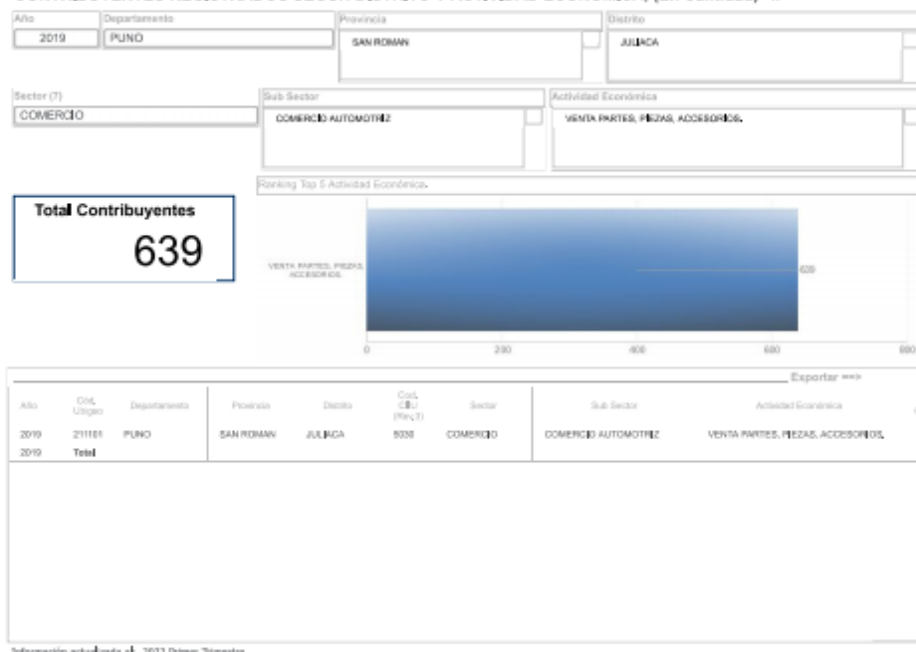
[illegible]

Año
2019

Departamento
PUNO

Provincia
SAN ROMAN

Distrito
JULIACA

Sector (7)
COMERCIO

Sub Sector
COMERCIO AUTOMOTRIZ

Actividad Económica
VENTA PARTES, PIEZAS, ACCESORIOS.

Total Contribuyentes
639

Ranking Top 5 Actividad Económica.

VENTA PARTES, PIEZAS, ACCESORIOS.

639

0 200 400 600 800

Exportar ==>

| Año | Cod. Ubigeo | Departamento | Provincia | Distrito | Cod. CIIU (Rev.3) | Sector | Sub Sector | Actividad Económica |
|---|---|---|---|---|---|---|---|---|
| 2019 | 211101 | PUNO | SAN ROMAN | JULIACA | 5030 | COMERCIO | COMERCIO AUTOMOTRIZ | VENTA PARTES, PIEZAS, ACCESORIOS. |
| 2019 | Total | | | | | | | |

Información actualizada al 2022 Primer Trimestre